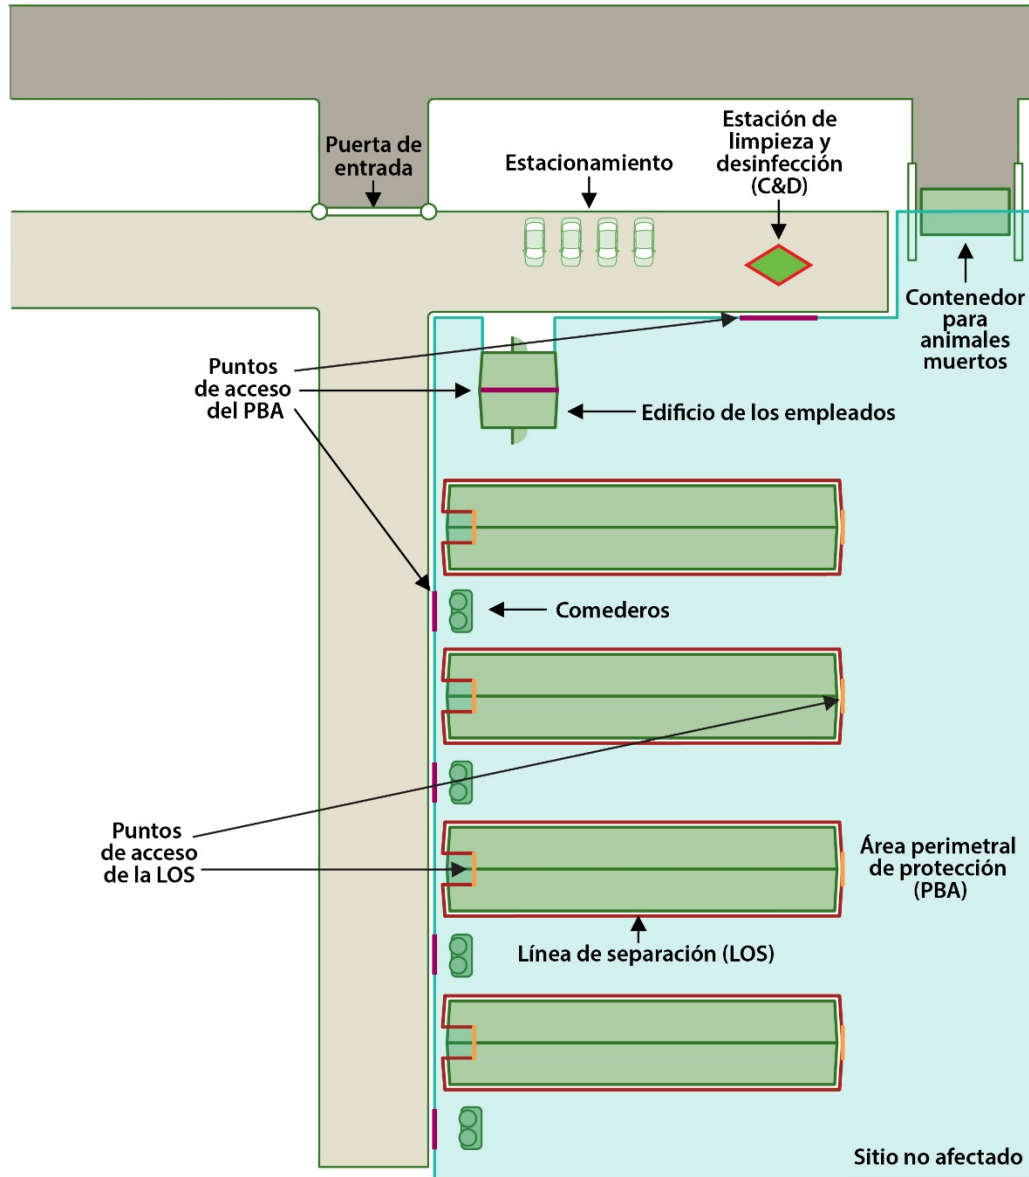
Puerta de entrada

Estacionamiento

Estación de limpieza y desinfección (C&D)

Contenedor para animales muertos

Puntos de acceso del PBA

Edificio de los empleados

Comederos

Puntos de acceso de la LOS

Área perimetral de protección (PBA)

Línea de separación (LOS)

Sitio no afectado